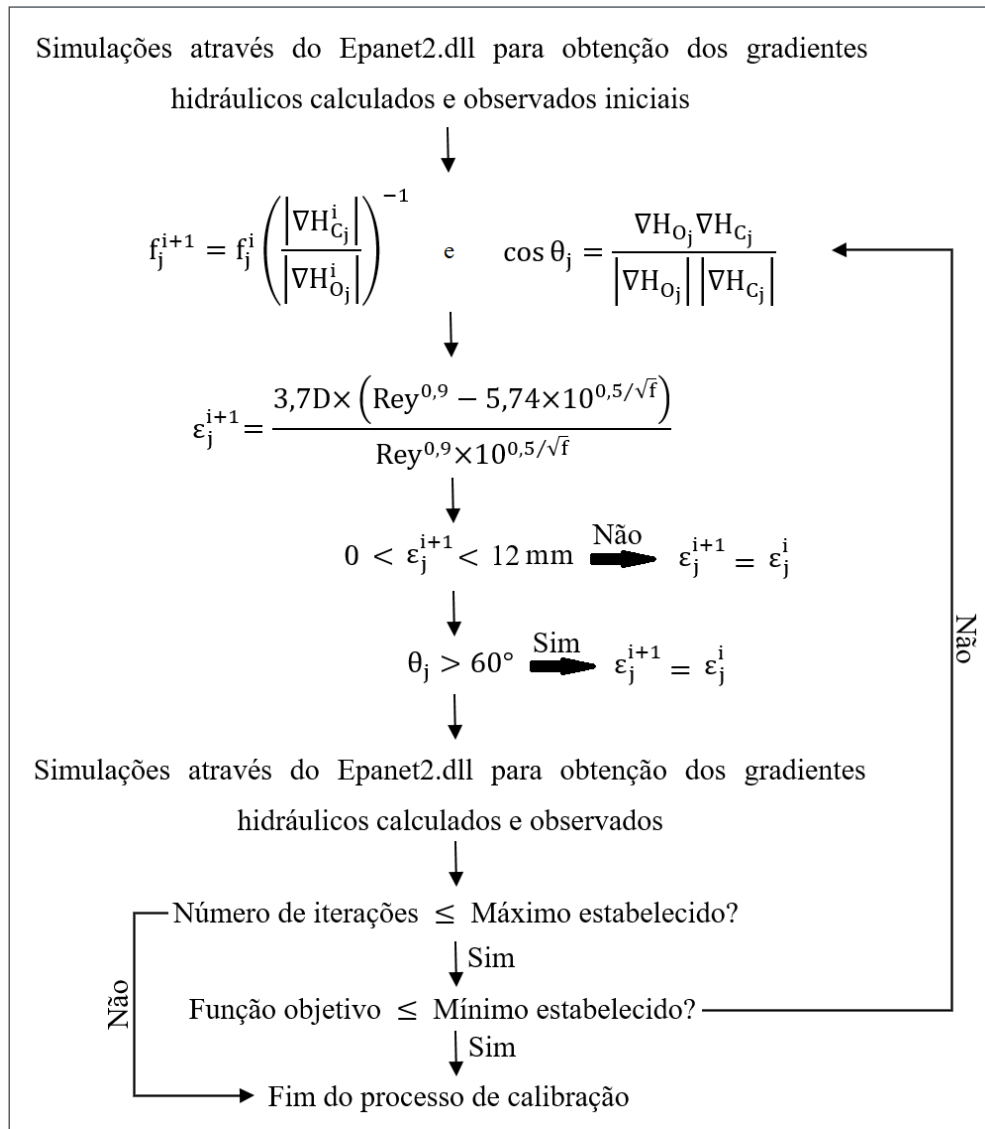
Simulações através do Epanet2.dll para obtenção dos gradientes hidráulicos calculados e observados iniciais

$f_j^{i+1} = f_j^i \left( \frac{\left| \nabla H_{C_j}^i \right|}{\left| \nabla H_{O_j}^i \right|} \right)^{-1}$ e $\cos \theta_j = \frac{\nabla H_{O_j} \nabla H_{C_j}}{\left| \nabla H_{O_j} \right| \left| \nabla H_{C_j} \right|}$

$\varepsilon_j^{i+1} = \frac{3{,}7D \times \left( Rey^{0{,}9} - 5{,}74 \times 10^{0{,}5/\sqrt{f}} \right)}{Rey^{0{,}9} \times 10^{0{,}5/\sqrt{f}}}$

$0 < \varepsilon_j^{i+1} < 12\ mm$ Não $\varepsilon_j^{i+1} = \varepsilon_j^i$

$\theta_j > 60°$ Sim $\varepsilon_j^{i+1} = \varepsilon_j^i$

Simulações através do Epanet2.dll para obtenção dos gradientes hidráulicos calculados e observados

Número de iterações $\leq$ Máximo estabelecido?

Sim

Função objetivo $\leq$ Mínimo estabelecido?

Sim

Não

Fim do processo de calibração

Não